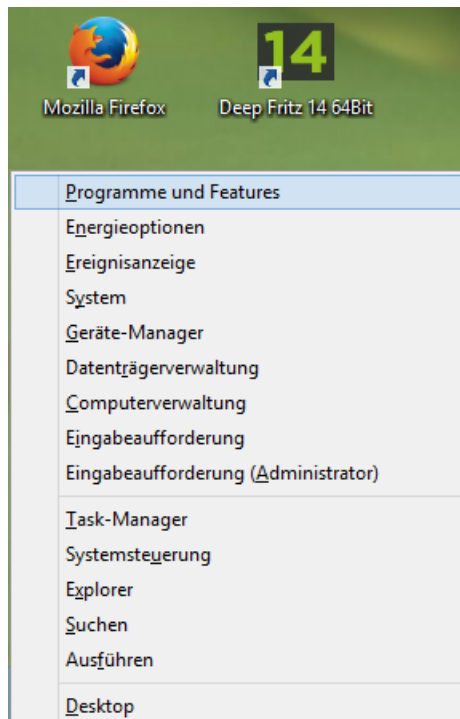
14

Mozilla Firefox

Deep Fritz 14 64Bit

Programme und Features
Energieoptionen
Ereignisanzeige
System
Geräte-Manager
Datenträgerverwaltung
Computerverwaltung
Eingabeaufforderung
Eingabeaufforderung (Administrator)

Task-Manager
Systemsteuerung
Explorer
Suchen
Ausführen

Desktop